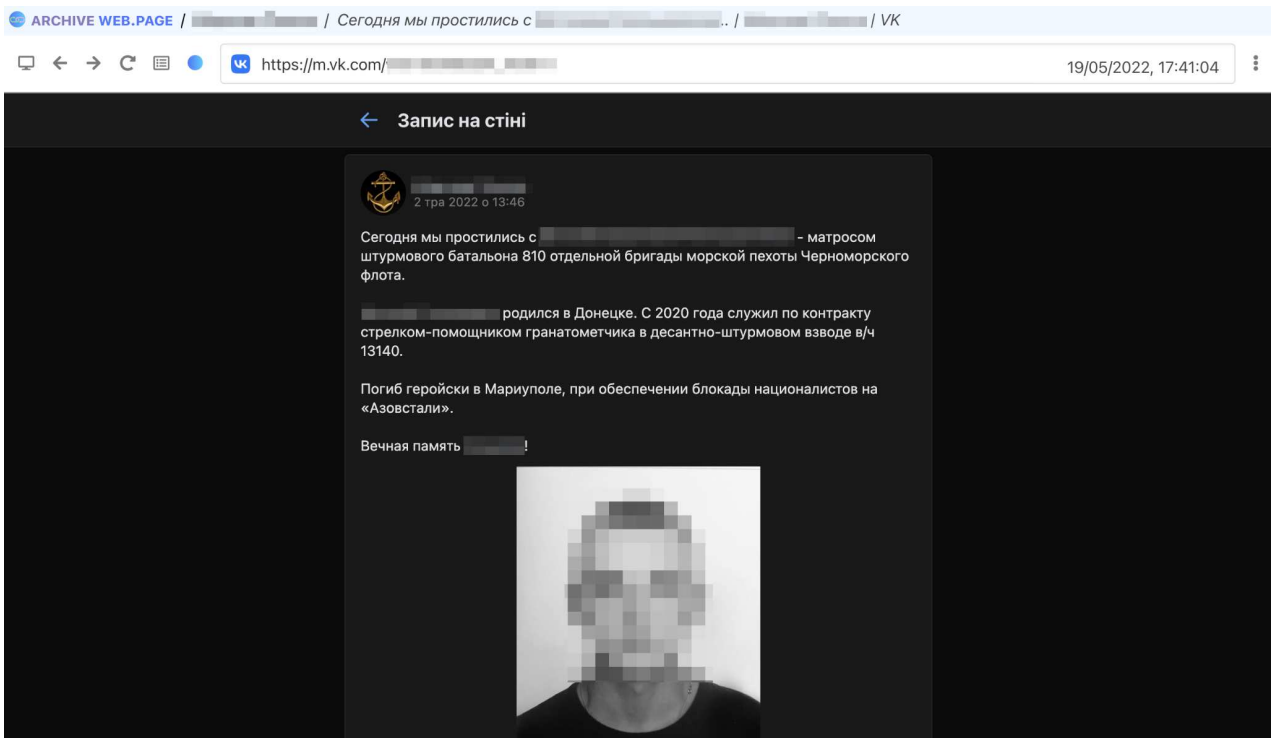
ARCHIVE WEB.PAGE / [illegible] / Сегодня мы простились с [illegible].. / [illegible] / VK

https://m.vk.com/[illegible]

19/05/2022, 17:41:04

Запис на стіні

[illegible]
2 тра 2022 о 13:46

Сегодня мы простились с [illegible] - матросом штурмового батальона 810 отдельной бригады морской пехоты Черноморского флота.

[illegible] родился в Донецке. С 2020 года служил по контракту стрелком-помощником гранатометчика в десантно-штурмовом взводе в/ч 13140.

Погиб геройски в Мариуполе, при обеспечении блокады националистов на «Азовстали».

Вечная память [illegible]!